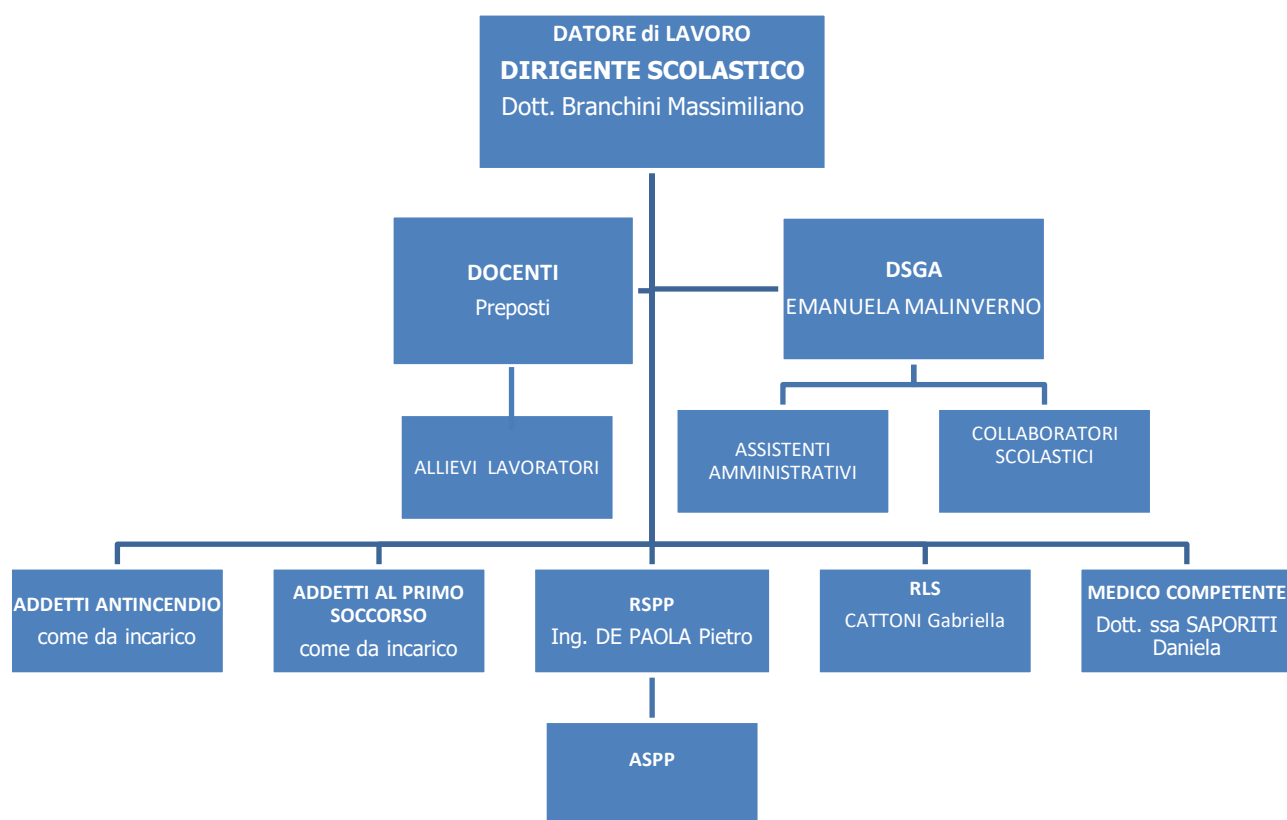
DATORE di LAVORO
DIRIGENTE SCOLASTICO
Dott. Branchini Massimiliano

DOCENTI
Preposti

DSGA
EMANUELA MALINVERNO

ALLIEVI LAVORATORI

ASSISTENTI AMMINISTRATIVI

COLLABORATORI SCOLASTICI

ADDETTI ANTINCENDIO
come da incarico

ADDETTI AL PRIMO SOCCORSO
come da incarico

RSPP
Ing. DE PAOLA Pietro

RLS
CATTONI Gabriella

MEDICO COMPETENTE
Dott. ssa SAPORITI Daniela

ASPP